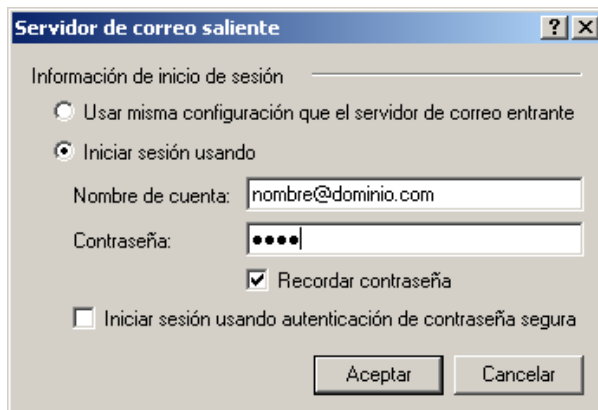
Servidor de correo saliente ? X

Información de inicio de sesión

Usar misma configuración que el servidor de correo entrante

Iniciar sesión usando

Nombre de cuenta: nombre@dominio.com

Contraseña: ••••

Recordar contraseña

Iniciar sesión usando autenticación de contraseña segura

Aceptar Cancelar